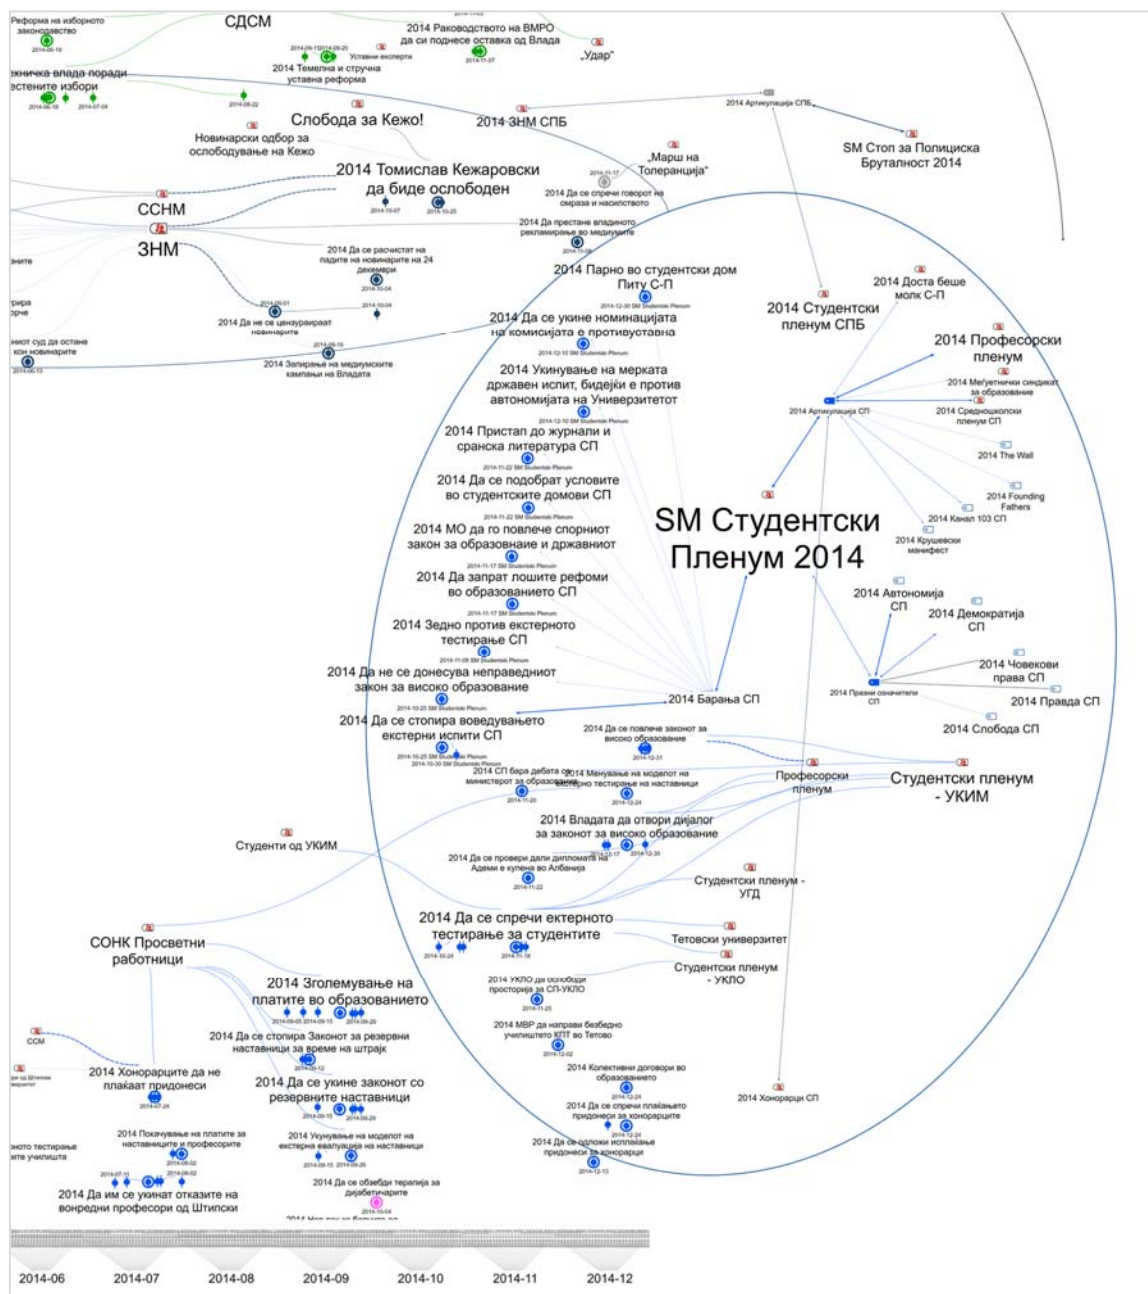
Реформа на изборното законодавство
СДСМ
2014 Раководството на ВМРО да си поднесе оставка од Влада
„Удар"
2014 Темелна и стручна уставна реформа
Уставни експерти
ехничка влада поради стестените избори
Слобода за Кежо!
2014 ЗНМ СПБ
2014 Артикулација СПБ
SM Стоп за Полициска Бруталност 2014
Новинарски одбор за ослободување на Кежо
„Марш на Толеранција"
2014 Томислав Кежаровски да биде ослободен
2014 Да се спречи говорот на омраза и насилството
ССНМ
2014 Да престане владиното рекламирање во медиумите
ЗНМ
2014 Да се расчистат на падите на новинарите на 24 декември
2014 Парно во студентски дом Питу С-П
2014 Доста беше молк С-П
2014 Студентски пленум СПБ
2014 Да не се цензурираат новинарите
2014 Да се укине номинацијата на комисијата е противуставна
2014 Професорски пленум
2014 Запирање на медиумските кампањи на Владата
2014 Меѓуетнички синдикат за образование
2014 Укинување на мерката државен испит, бидејќи е против автономијата на Универзитетот
2014 Артикулација СП
2014 Средношколски пленум СП
2014 Пристап до журнали и странска литература СП
2014 The Wall
2014 Да се подобрат условите во студентските домови СП
2014 Founding Fathers
2014 Канал 103 СП
SM Студентски Пленум 2014
2014 МО да го повлече спорниот закон за образоваие и државниот
2014 Крушевски манифест
2014 Да запрат лошите рефоми во образованието СП
2014 Автономија СП
2014 Демократија СП
2014 Зедно против екстерното тестирање СП
2014 Човекови права СП
2014 Празни означители СП
2014 Правда СП
2014 Да не се донесува неправедниот закон за високо образование
2014 Барања СП
2014 Слобода СП
2014 Да се стопира воведувањето екстерни испити СП
2014 Да се повлече законот за високо образование
2014 СП бара дебата од министерот за образование
2014 Менување на моделот на екстерно тестирање на наставници
Професорски пленум
Студентски пленум - УКИМ
2014 Владата да отвори дијалог за законот за високо образование
Студенти од УКИМ
2014 Да се провери дали дипломата на Адеми е купена во Албанија
Студентски пленум - УГД
2014 Да се спречи ектерното тестирање за студентите
Тетовски универзитет
СОНК Просветни работници
Студентски пленум - УКЛО
2014 УКЛО да ослободи просторија за СП-УКЛО
2014 Зголемување на платите во образованието
2014 МВР да направи безбедно училиштето КПТ во Тетово
2014 Да се стопира Законот за резервни наставници за време на штрајк
ССМ
2014 Хонорарците да не плаќаат придонеси
2014 Колективни договори во образованието
2014 Да се укине законот со резервните наставници
2014 Да се спречи плаќањето придонеси за хонорарците
2014 Хонорарци СП
2014 Покачување на платите за наставниците и професорите
2014 Укинување на моделот на екстерна евалуација на наставници
2014 Да се одложи исплаќање придонеси за хонорарци
нното тестирање ите училишта
2014 Да им се укинат отказите на вонредни професори од Штипски
2014 Да се обезбеди терапија за дијабетичарите
2014-06
2014-07
2014-08
2014-09
2014-10
2014-11
2014-12